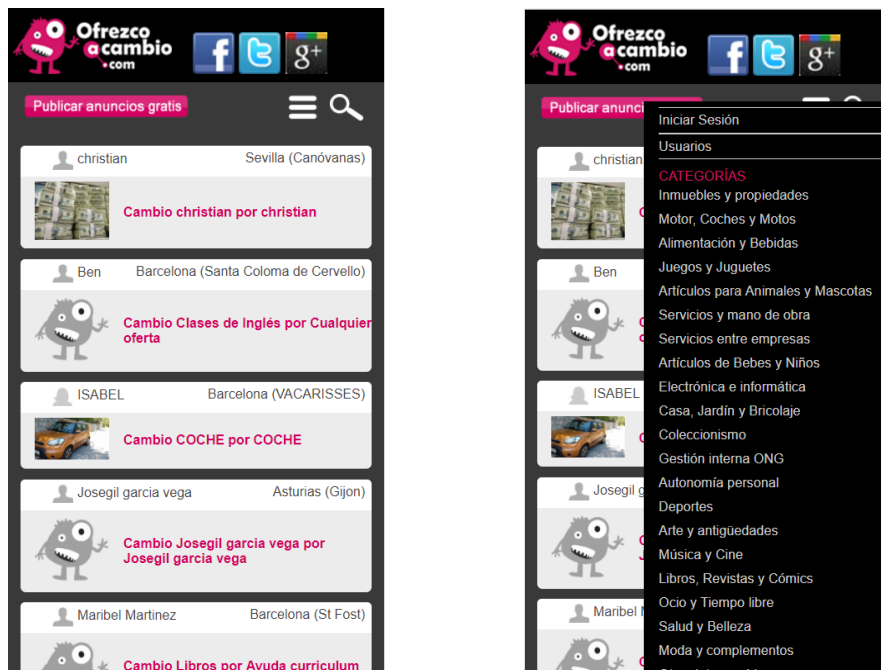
Ofrezco a cambio .com

Publicar anuncios gratis

christian Sevilla (Canóvanas)
Cambio christian por christian

Ben Barcelona (Santa Coloma de Cervello)
Cambio Clases de Inglés por Cualquier oferta

ISABEL Barcelona (VACARISSES)
Cambio COCHE por COCHE

Josegil garcia vega Asturias (Gijon)
Cambio Josegil garcia vega por Josegil garcia vega

Maribel Martinez Barcelona (St Fost)
Cambio Libros por Ayuda curriculum

Ofrezco a cambio .com

Publicar anuncio

Iniciar Sesión
Usuarios

CATEGORÍAS
Inmuebles y propiedades
Motor, Coches y Motos
Alimentación y Bebidas
Juegos y Juguetes
Artículos para Animales y Mascotas
Servicios y mano de obra
Servicios entre empresas
Artículos de Bebes y Niños
Electrónica e informática
Casa, Jardín y Bricolaje
Coleccionismo
Gestión interna ONG
Autonomía personal
Deportes
Arte y antigüedades
Música y Cine
Libros, Revistas y Cómics
Ocio y Tiempo libre
Salud y Belleza
Moda y complementos

christian
Ben
ISABEL
Josegil
Maribel